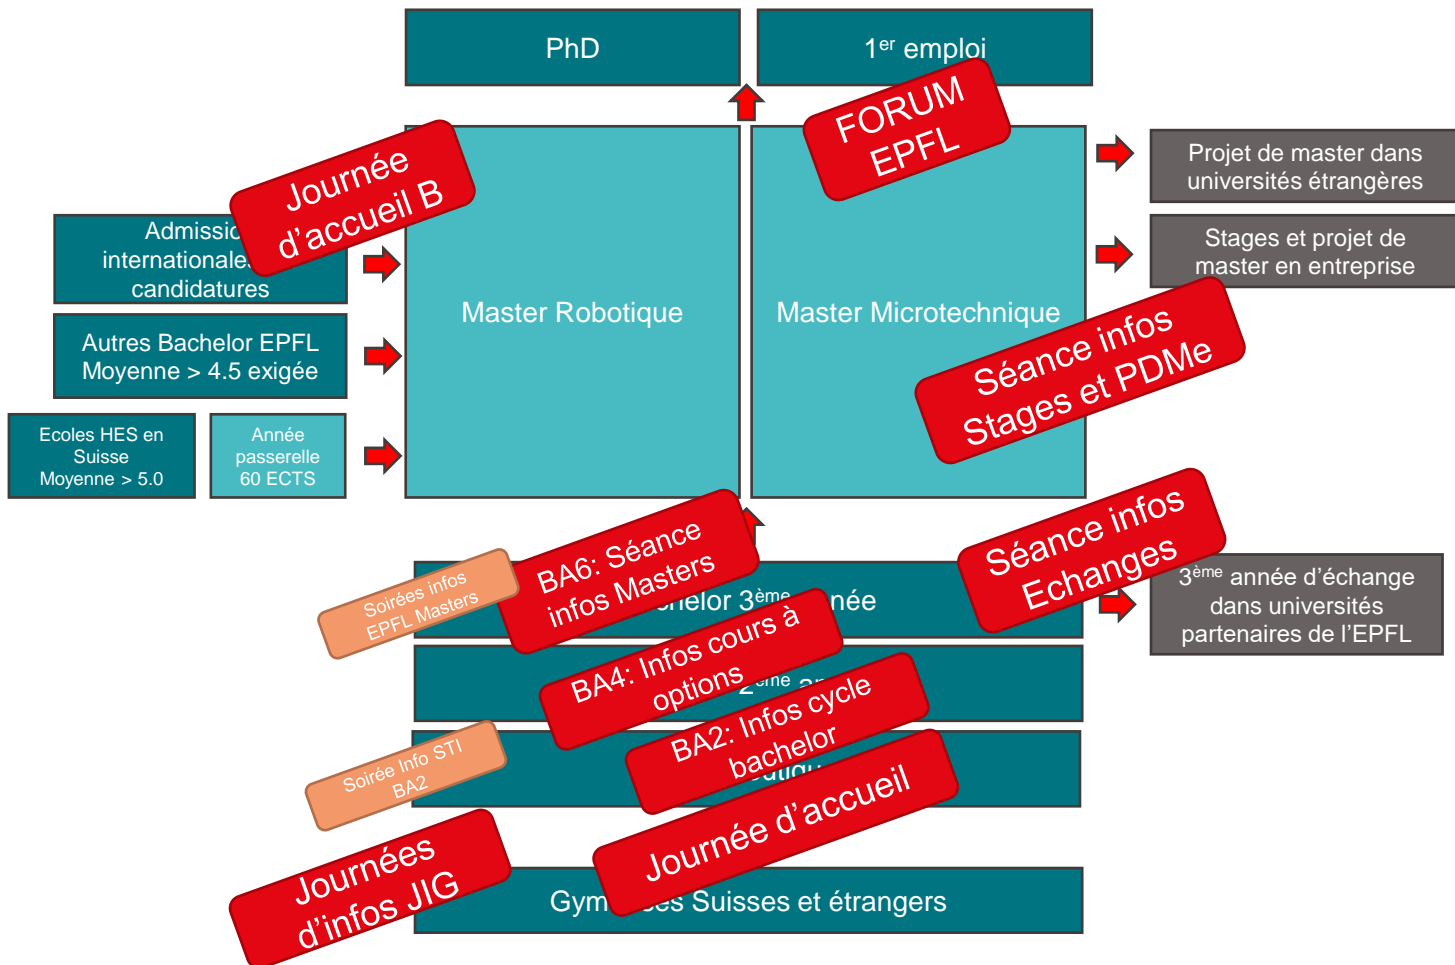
PhD

1$^{er}$ emploi

FORUM EPFL

Journée d'accueil B

Admissio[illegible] internationales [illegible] candidatures

Autres Bachelor EPFL Moyenne > 4.5 exigée

Ecoles HES en Suisse Moyenne > 5.0

Année passerelle 60 ECTS

Master Robotique

Master Microtechnique

Projet de master dans universités étrangères

Stages et projet de master en entreprise

Séance infos Stages et PDMe

Soirées infos EPFL Masters

BA6: Séance infos Masters

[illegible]chelor 3$^{ème}$ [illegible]née

Séance infos Echanges

3$^{ème}$ année d'échange dans universités partenaires de l'EPFL

BA4: Infos cours à options

2$^{ème}$ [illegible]

BA2: Infos cycle bachelor

Soirée Info STI BA2

Journée d'accueil

Journées d'infos JIG

Gym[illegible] Suisses et étrangers